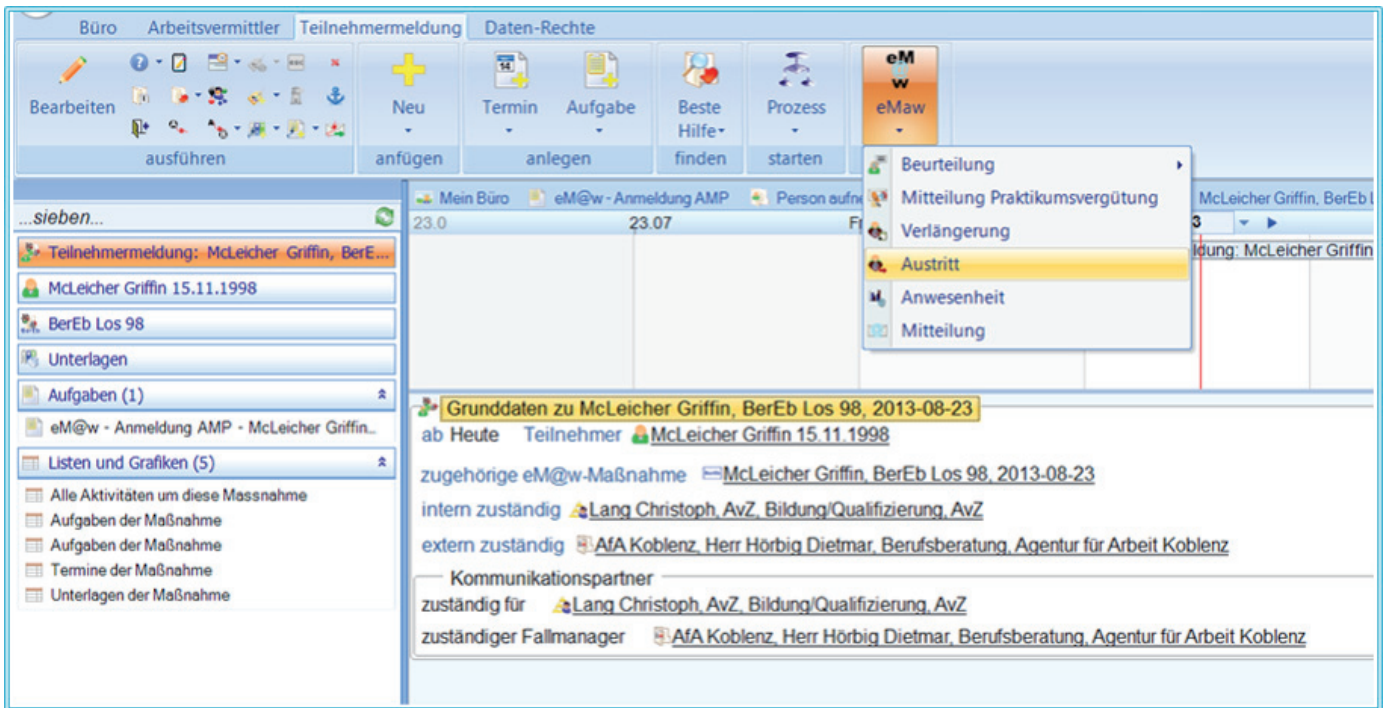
Büro Arbeitsvermittler Teilnehmermeldung Daten-Rechte

Bearbeiten
ausführen

Neu
anfügen

Termin Aufgabe
anlegen

Beste Hilfe
finden

Prozess
starten

eM@w
eMaw

Beurteilung
Mitteilung Praktikumsvergütung
Verlängerung
Austritt
Anwesenheit
Mitteilung

...sieben...

Teilnehmermeldung: McLeicher Griffin, BerE...
McLeicher Griffin 15.11.1998
BerEb Los 98
Unterlagen
Aufgaben (1)
eM@w - Anmeldung AMP - McLeicher Griffin...
Listen und Grafiken (5)
Alle Aktivitäten um diese Massnahme
Aufgaben der Maßnahme
Aufgaben der Maßnahme
Termine der Maßnahme
Unterlagen der Maßnahme

Mein Büro eM@w - Anmeldung AMP Person aufn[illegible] McLeicher Griffin, BerEb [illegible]
23.0 23.07 Fr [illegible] 3
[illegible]ldung: McLeicher Griffin

Grunddaten zu McLeicher Griffin, BerEb Los 98, 2013-08-23
ab Heute Teilnehmer McLeicher Griffin 15.11.1998
zugehörige eM@w-Maßnahme McLeicher Griffin, BerEb Los 98, 2013-08-23
intern zuständig Lang Christoph, AvZ, Bildung/Qualifizierung, AvZ
extern zuständig AfA Koblenz, Herr Hörbig Dietmar, Berufsberatung, Agentur für Arbeit Koblenz
Kommunikationspartner
zuständig für Lang Christoph, AvZ, Bildung/Qualifizierung, AvZ
zuständiger Fallmanager AfA Koblenz, Herr Hörbig Dietmar, Berufsberatung, Agentur für Arbeit Koblenz